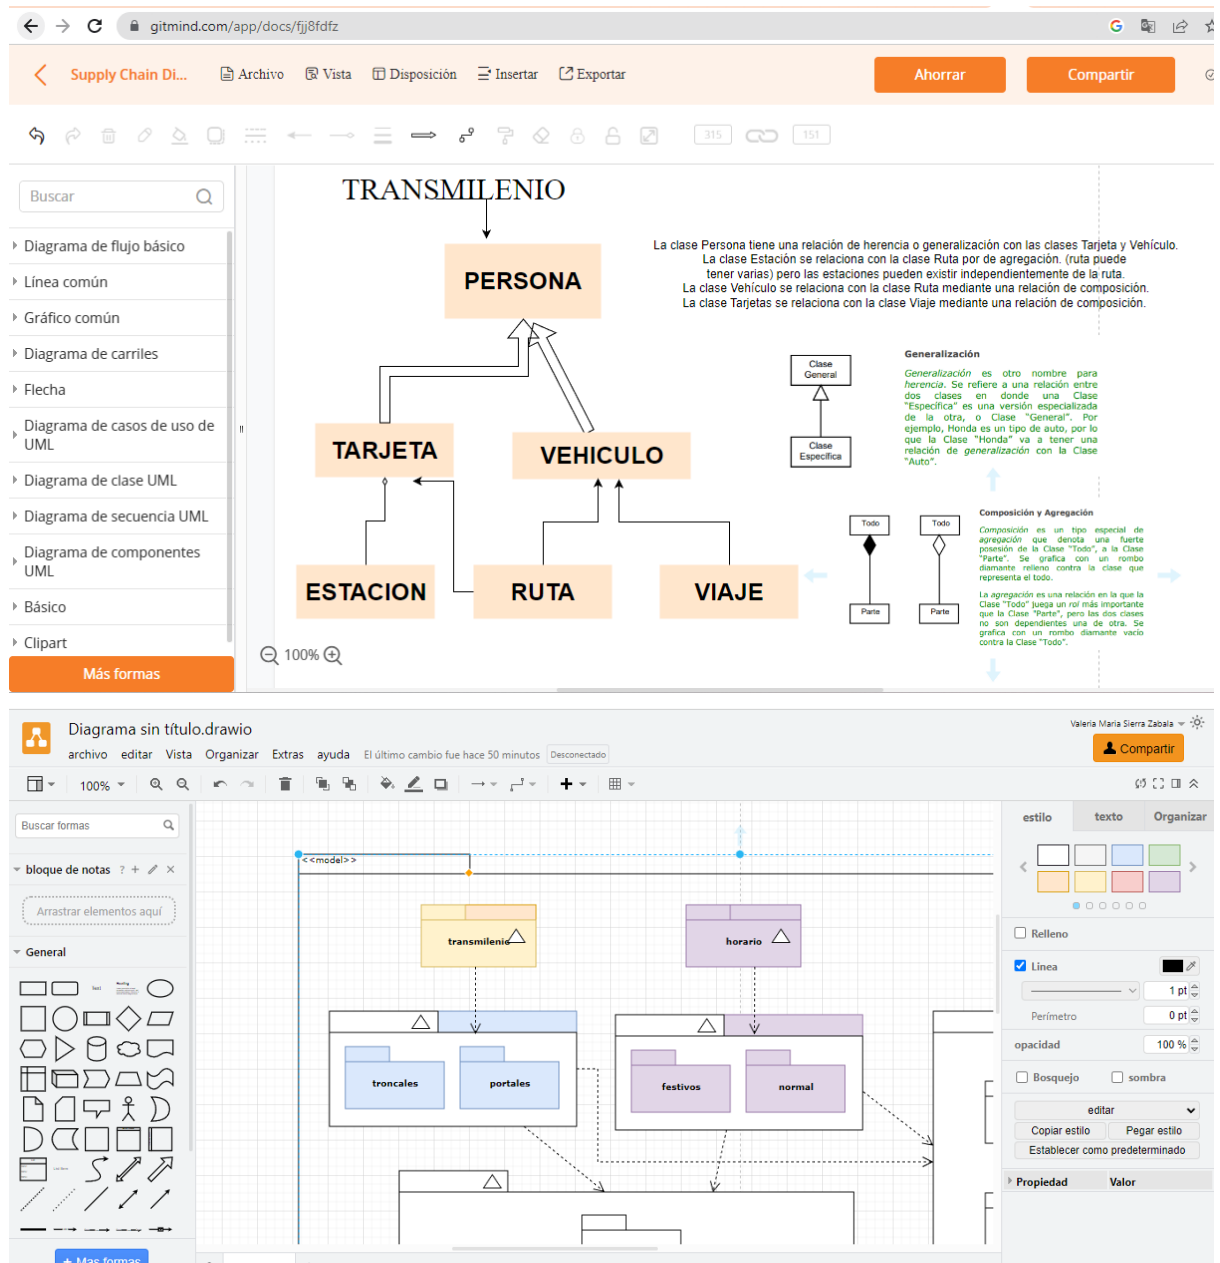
gitmind.com/app/docs/fjj8fdfz

Supply Chain Di... Archivo Vista Disposición Insertar Exportar Ahorrar Compartir

315 151

Buscar

Diagrama de flujo básico
Línea común
Gráfico común
Diagrama de carriles
Flecha
Diagrama de casos de uso de UML
Diagrama de clase UML
Diagrama de secuencia UML
Diagrama de componentes UML
Básico
Clipart
Más formas

TRANSMILENIO

PERSONA

TARJETA

VEHICULO

ESTACION

RUTA

VIAJE

La clase Persona tiene una relación de herencia o generalización con las clases Tarjeta y Vehículo. La clase Estación se relaciona con la clase Ruta por de agregación. (ruta puede tener varias) pero las estaciones pueden existir independientemente de la ruta. La clase Vehículo se relaciona con la clase Ruta mediante una relación de composición. La clase Tarjetas se relaciona con la clase Viaje mediante una relación de composición.

Clase General

Clase Especifica

Generalización

Generalización es otro nombre para herencia. Se refiere a una relación entre dos clases en donde una Clase "Especifica" es una versión especializada de la otra, o Clase "General". Por ejemplo, Honda es un tipo de auto, por lo que la Clase "Honda" va a tener una relación de generalización con la Clase "Auto".

Todo Todo

Parte Parte

Composición y Agregación

Composición es un tipo especial de agregación que denota una fuerte posesión de la Clase "Todo", a la Clase "Parte". Se grafica con un rombo diamante relleno contra la clase que representa el todo.

La agregación es una relación en la que la Clase "Todo" juega un rol más importante que la Clase "Parte", pero las dos clases no son dependientes una de otra. Se grafica con un rombo diamante vacío contra la Clase "Todo".

100%

Diagrama sin título.drawio

archivo editar Vista Organizar Extras ayuda El último cambio fue hace 50 minutos Desconectado

Valeria Maria Sierra Zabala

Compartir

100%

Buscar formas

bloque de notas

Arrastrar elementos aquí

General

+ Más formas

<<model>>

transmilenio

horario

troncales

portales

festivos

normal

estilo texto Organizar

Relleno

Linea

1 pt

Perímetro 0 pt

opacidad 100 %

Bosquejo sombra

editar

Copiar estilo Pegar estilo

Establecer como predeterminado

Propiedad Valor